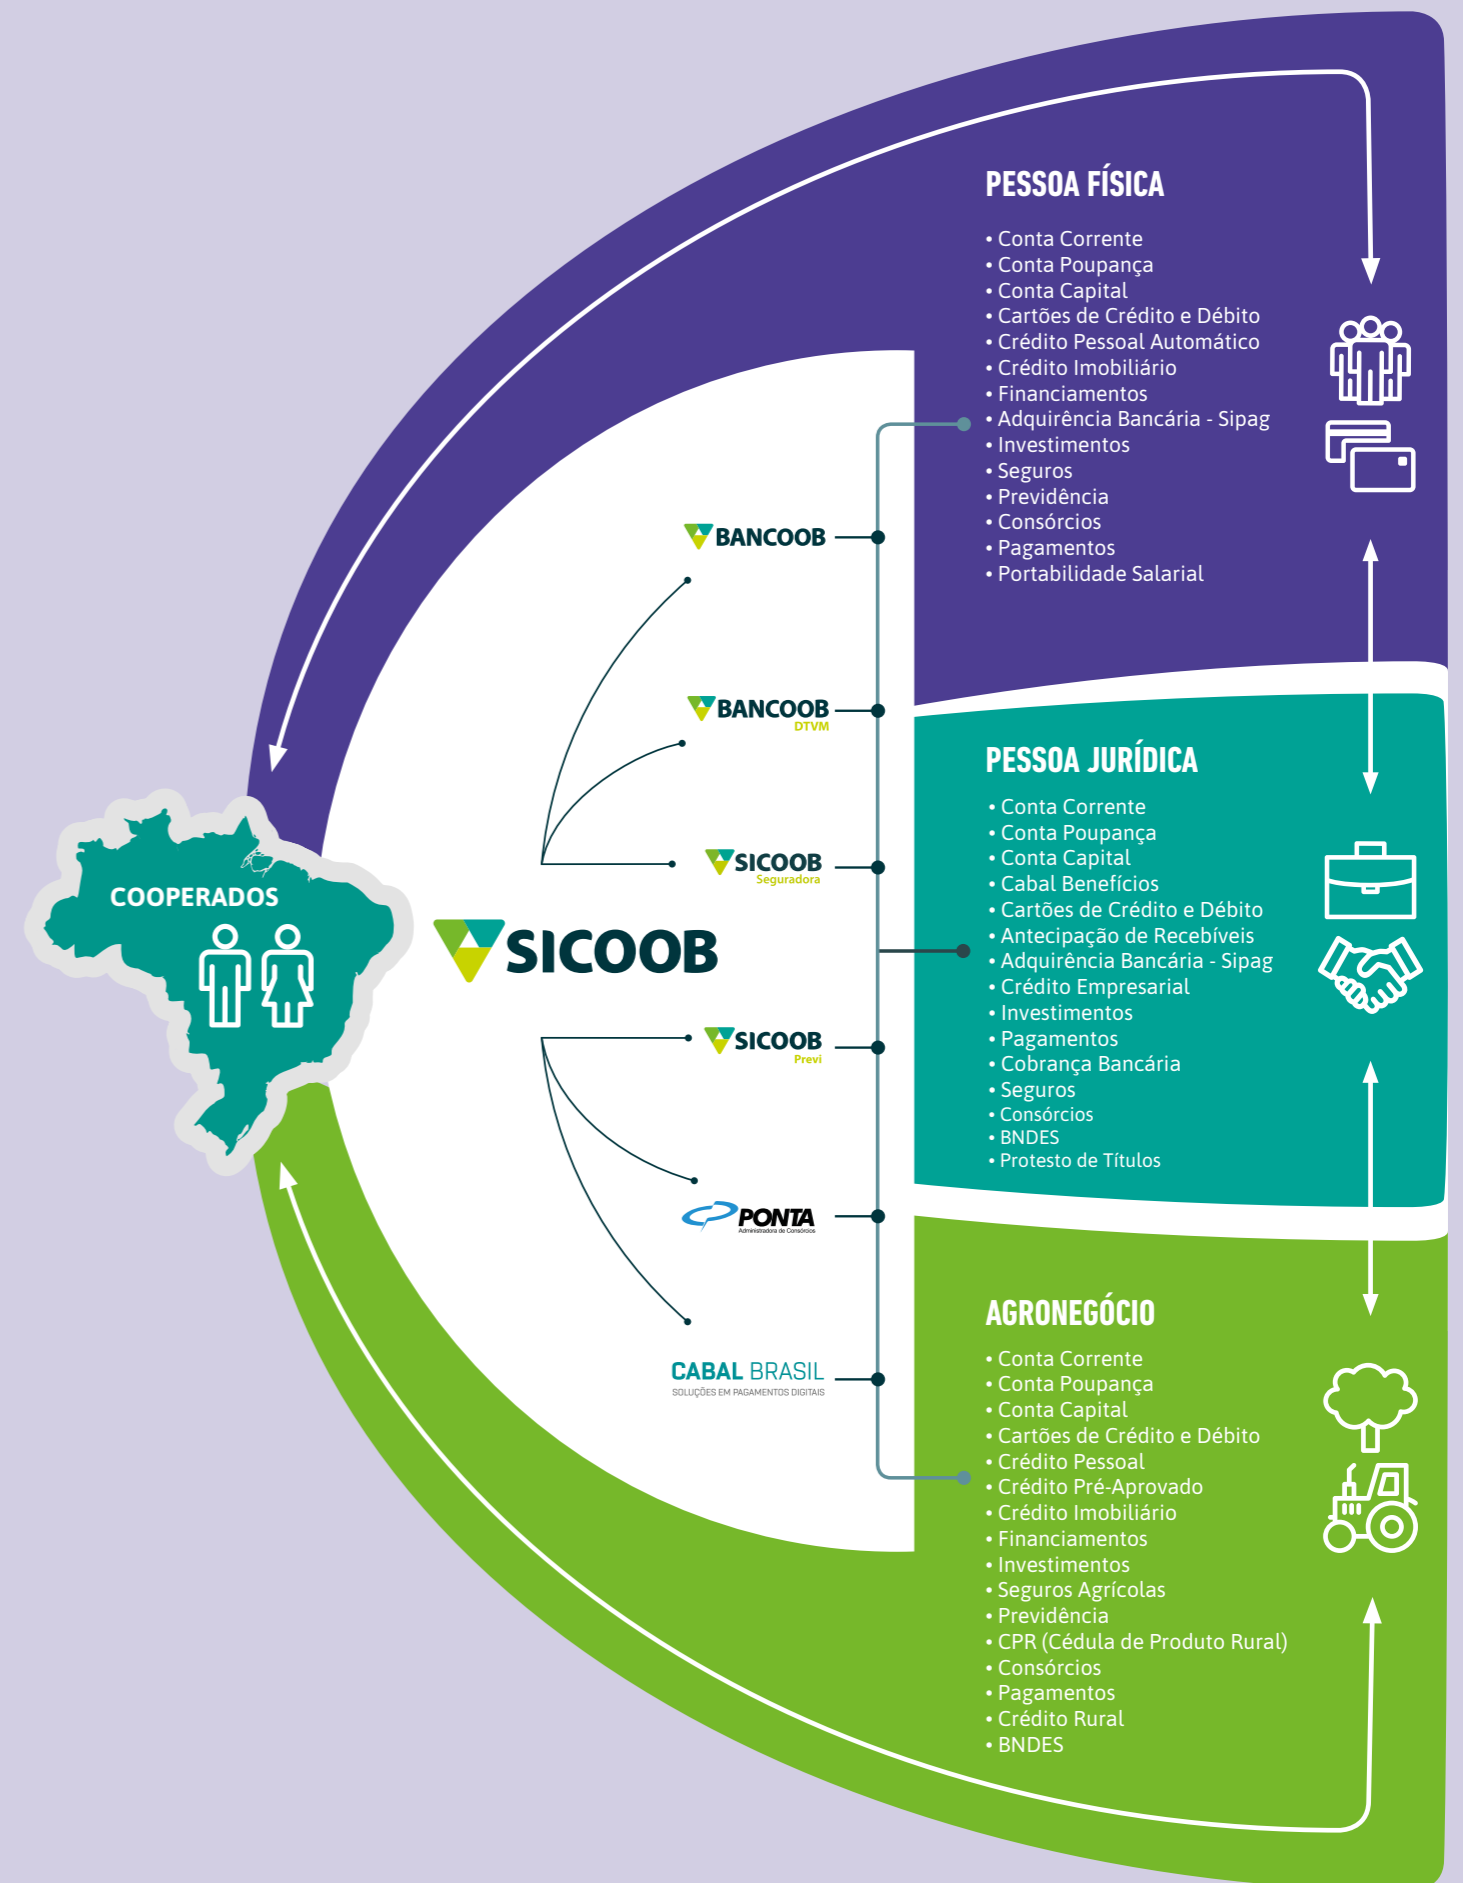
PESSOA FÍSICA

• Conta Corrente
• Conta Poupança
• Conta Capital
• Cartões de Crédito e Débito
• Crédito Pessoal Automático
• Crédito Imobiliário
• Financiamentos
• Adquirência Bancária - Sipag
• Investimentos
• Seguros
• Previdência
• Consórcios
• Pagamentos
• Portabilidade Salarial

BANCOOB

BANCOOB DTVM

SICOOB Seguradora

COOPERADOS

SICOOB

SICOOB Previ

PONTA Administradora de Consórcios

CABAL BRASIL SOLUÇÕES EM PAGAMENTOS DIGITAIS

PESSOA JURÍDICA

• Conta Corrente
• Conta Poupança
• Conta Capital
• Cabal Benefícios
• Cartões de Crédito e Débito
• Antecipação de Recebíveis
• Adquirência Bancária - Sipag
• Crédito Empresarial
• Investimentos
• Pagamentos
• Cobrança Bancária
• Seguros
• Consórcios
• BNDES
• Protesto de Títulos

AGRONEGÓCIO

• Conta Corrente
• Conta Poupança
• Conta Capital
• Cartões de Crédito e Débito
• Crédito Pessoal
• Crédito Pré-Aprovado
• Crédito Imobiliário
• Financiamentos
• Investimentos
• Seguros Agrícolas
• Previdência
• CPR (Cédula de Produto Rural)
• Consórcios
• Pagamentos
• Crédito Rural
• BNDES